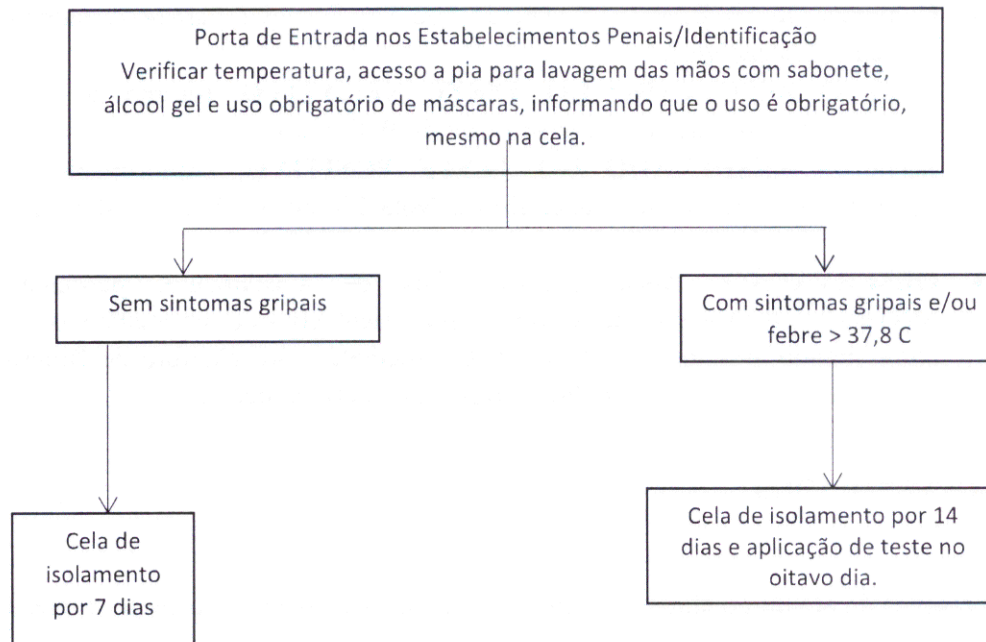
Porta de Entrada nos Estabelecimentos Penais/Identificação
Verificar temperatura, acesso a pia para lavagem das mãos com sabonete, álcool gel e uso obrigatório de máscaras, informando que o uso é obrigatório, mesmo na cela.

Sem sintomas gripais

Com sintomas gripais e/ou febre > 37,8 C

Cela de isolamento por 7 dias

Cela de isolamento por 14 dias e aplicação de teste no oitavo dia.